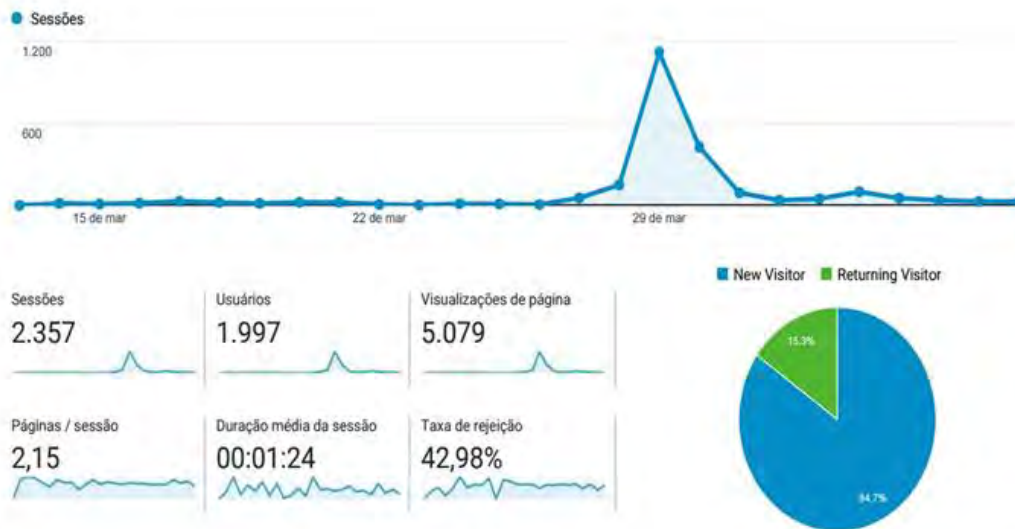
Sessões

1.200

600

15 de mar

22 de mar

29 de mar

New Visitor Returning Visitor

Sessões
2.357

Usuários
1.997

Visualizações de página
5.079

Páginas / sessão
2,15

Duração média da sessão
00:01:24

Taxa de rejeição
42,98%

15.3%

84.7%